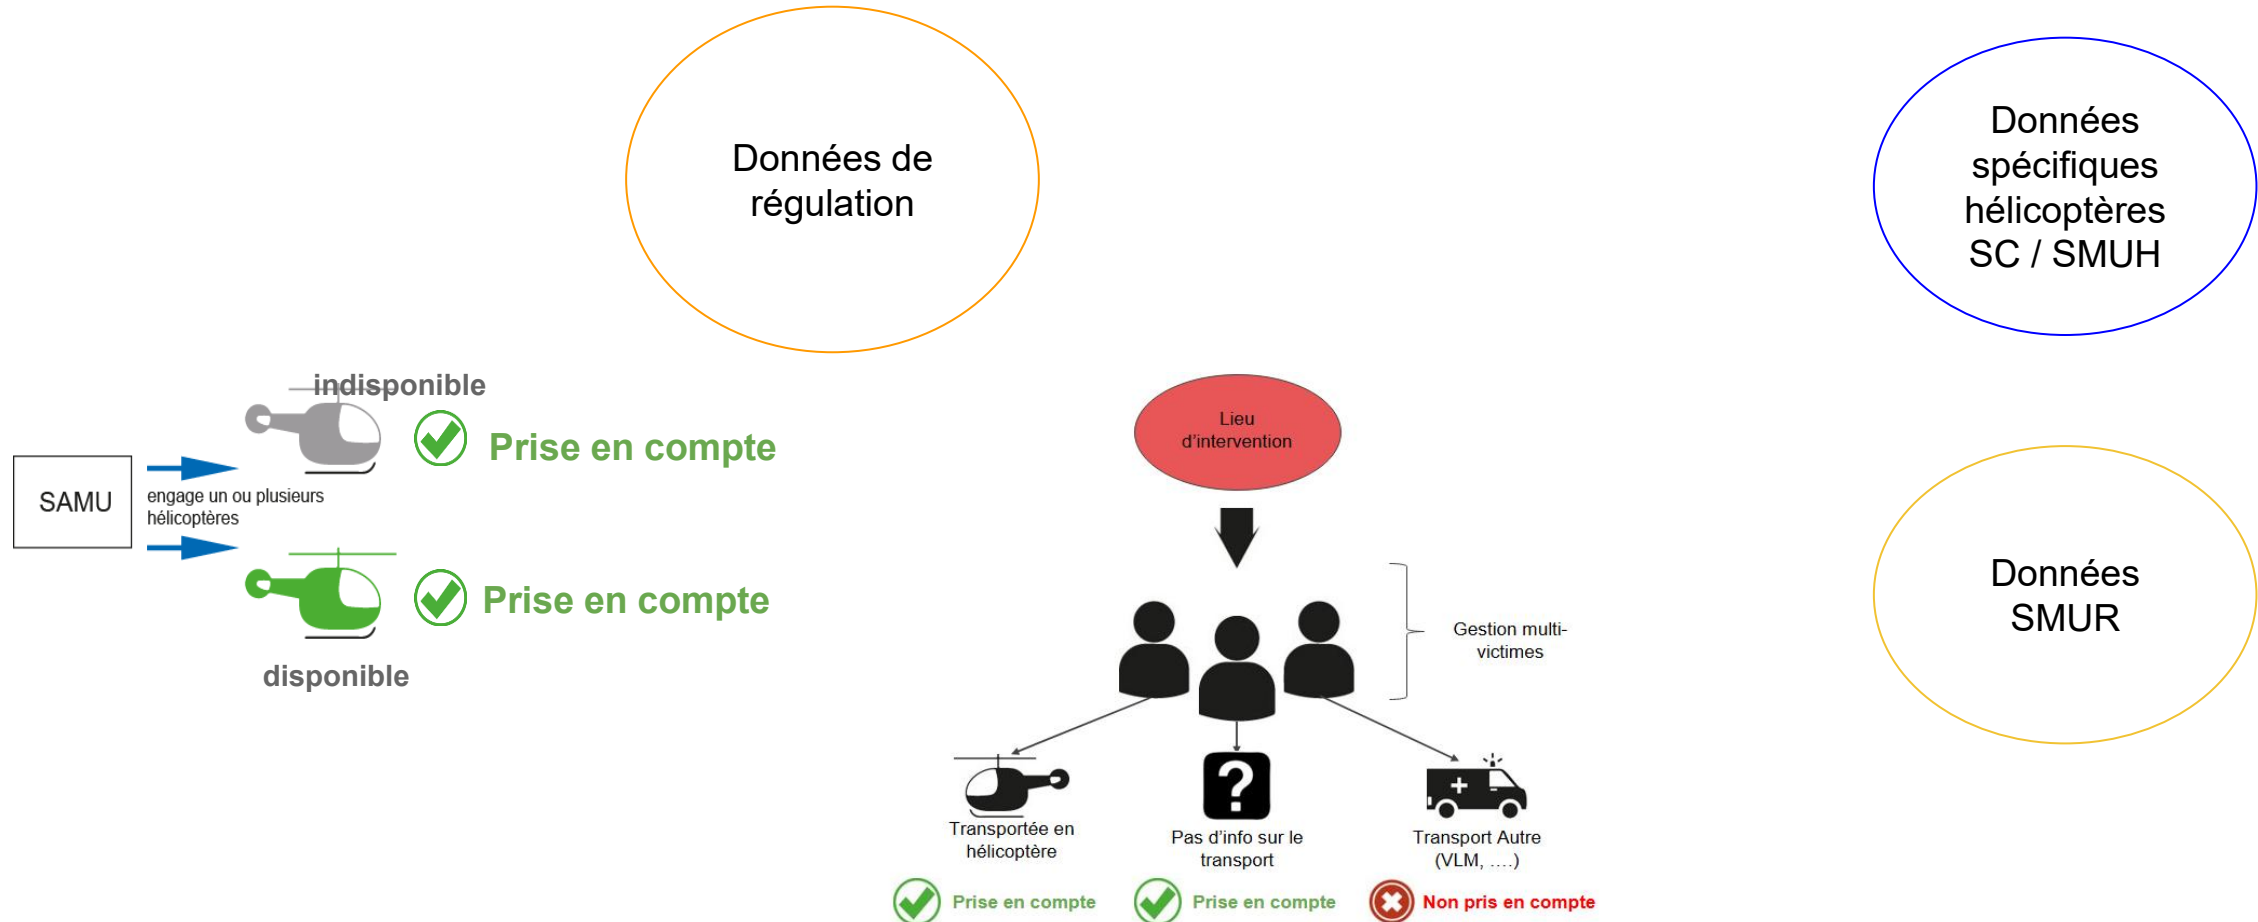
Données de régulation

Données spécifiques hélicoptères SC / SMUH

indisponible

Prise en compte

SAMU

engage un ou plusieurs hélicoptères

Prise en compte

disponible

Lieu d'intervention

Gestion multi-victimes

Transportée en hélicoptère

Pas d'info sur le transport

Transport Autre (VLM, ....)

Prise en compte

Prise en compte

Non pris en compte

Données SMUR